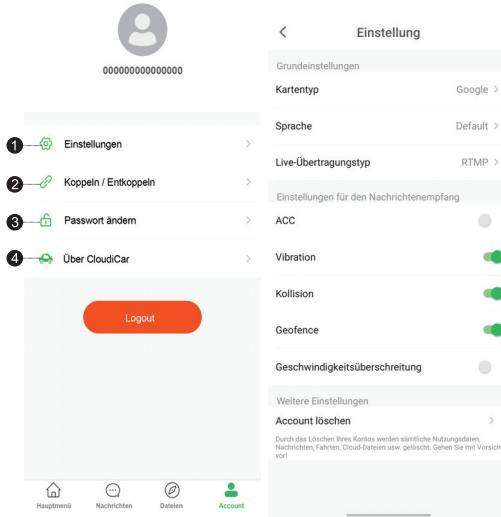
000000000000000

1 Einstellungen >

2 Koppeln / Entkoppeln >

3 Passwort ändern >

4 Über CloudiCar >

Logout

Hauptmenü Nachrichten Dateien Account

< Einstellung

Grundeinstellungen

Kartentyp Google >

Sprache Default >

Live-Übertragungstyp RTMP >

Einstellungen für den Nachrichtenempfang

ACC

Vibration

Kollision

Geofence

Geschwindigkeitsüberschreitung

Weitere Einstellungen

Account löschen >

Durch das Löschen Ihres Kontos werden sämtliche Nutzungsdaten, Nachrichten, Fahrten, Cloud-Dateien usw. gelöscht. Gehen Sie mit Vorsicht vor!